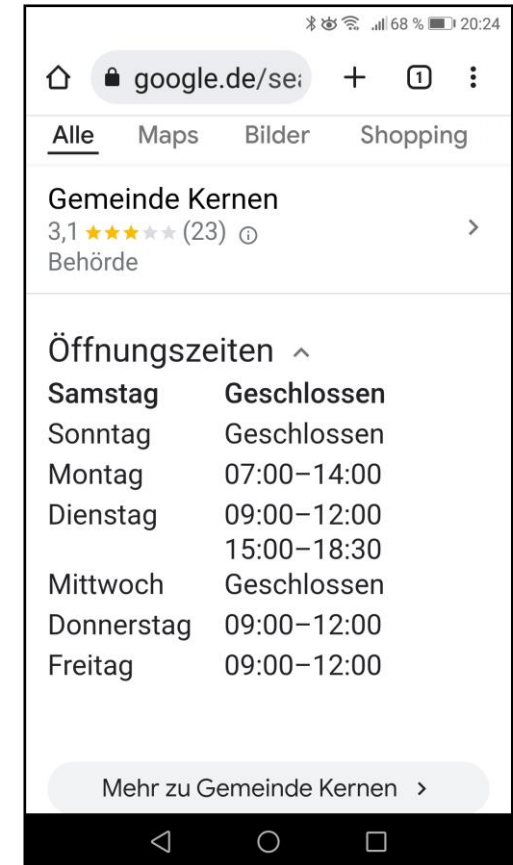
68 % 20:24

google.de/se

1

Alle Maps Bilder Shopping

Gemeinde Kernen
3,1 ★★★★★ (23)
Behörde

Öffnungszeiten

| | |
|---|---|
| **Samstag** | **Geschlossen** |
| Sonntag | Geschlossen |
| Montag | 07:00–14:00 |
| Dienstag | 09:00–12:00<br>15:00–18:30 |
| Mittwoch | Geschlossen |
| Donnerstag | 09:00–12:00 |
| Freitag | 09:00–12:00 |

Mehr zu Gemeinde Kernen ›